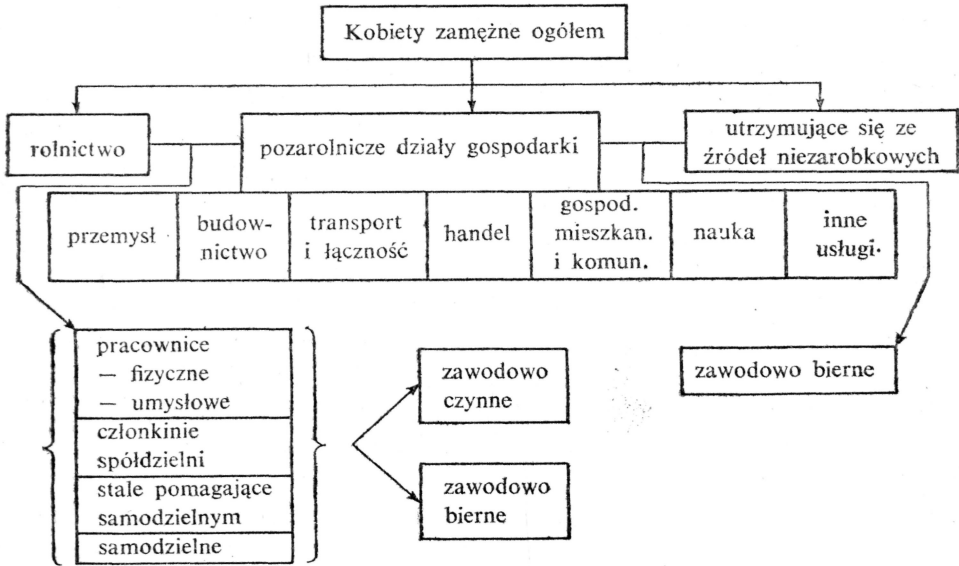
Kobiety zamężne ogółem

rolnictwo

pozarolnicze działy gospodarki

utrzymujące się ze źródeł niezarobkowych

przemysł

budownictwo

transport i łączność

handel

gospod. mieszkan. i komun.

nauka

inne usługi.

pracownice
— fizyczne
— umysłowe

członkinie spółdzielni

stale pomagające samodzielnym

samodzielne

zawodowo czynne

zawodowo bierne

zawodowo bierne